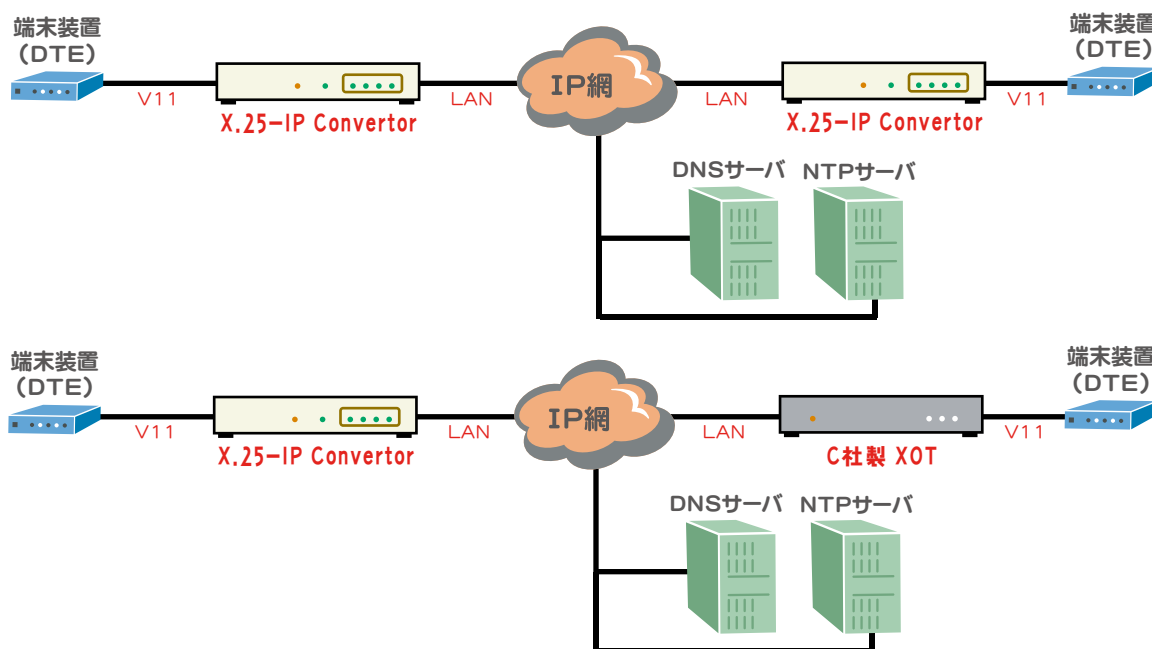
端末装置
(DTE)

V11

X.25-IP Convertor

LAN

IP網

LAN

X.25-IP Convertor

V11

端末装置
(DTE)

DNSサーバ

NTPサーバ

端末装置
(DTE)

V11

X.25-IP Convertor

LAN

IP網

LAN

C社製 XOT

V11

端末装置
(DTE)

DNSサーバ

NTPサーバ